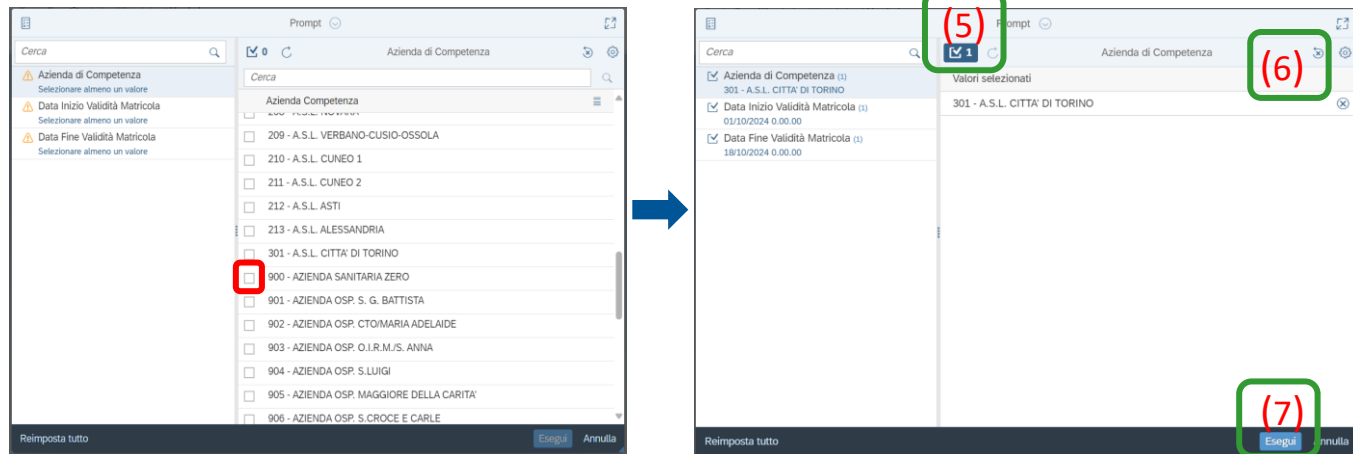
Prompt

Cerca

Azienda di Competenza
Selezionare almeno un valore

Data Inizio Validità Matricola
Selezionare almeno un valore

Data Fine Validità Matricola
Selezionare almeno un valore

0

Azienda di Competenza

Cerca

Azienda Competenza

208 - A.S.L. NOVARA
209 - A.S.L. VERBANO-CUSIO-OSSOLA
210 - A.S.L. CUNEO 1
211 - A.S.L. CUNEO 2
212 - A.S.L. ASTI
213 - A.S.L. ALESSANDRIA
301 - A.S.L. CITTA' DI TORINO
900 - AZIENDA SANITARIA ZERO
901 - AZIENDA OSP. S. G. BATTISTA
902 - AZIENDA OSP. CTO/MARIA ADELAIDE
903 - AZIENDA OSP. O.I.R.M./S. ANNA
904 - AZIENDA OSP. S.LUIGI
905 - AZIENDA OSP. MAGGIORE DELLA CARITA'
906 - AZIENDA OSP. S.CROCE E CARLE

Reimposta tutto

Esegui

Annulla

(5)

Prompt

Cerca

1

Azienda di Competenza

(6)

Azienda di Competenza (1)
301 - A.S.L. CITTA' DI TORINO

Data Inizio Validità Matricola (1)
01/10/2024 0.00.00

Data Fine Validità Matricola (1)
18/10/2024 0.00.00

Valori selezionati

301 - A.S.L. CITTA' DI TORINO

(7)

Reimposta tutto

Esegui

Annulla